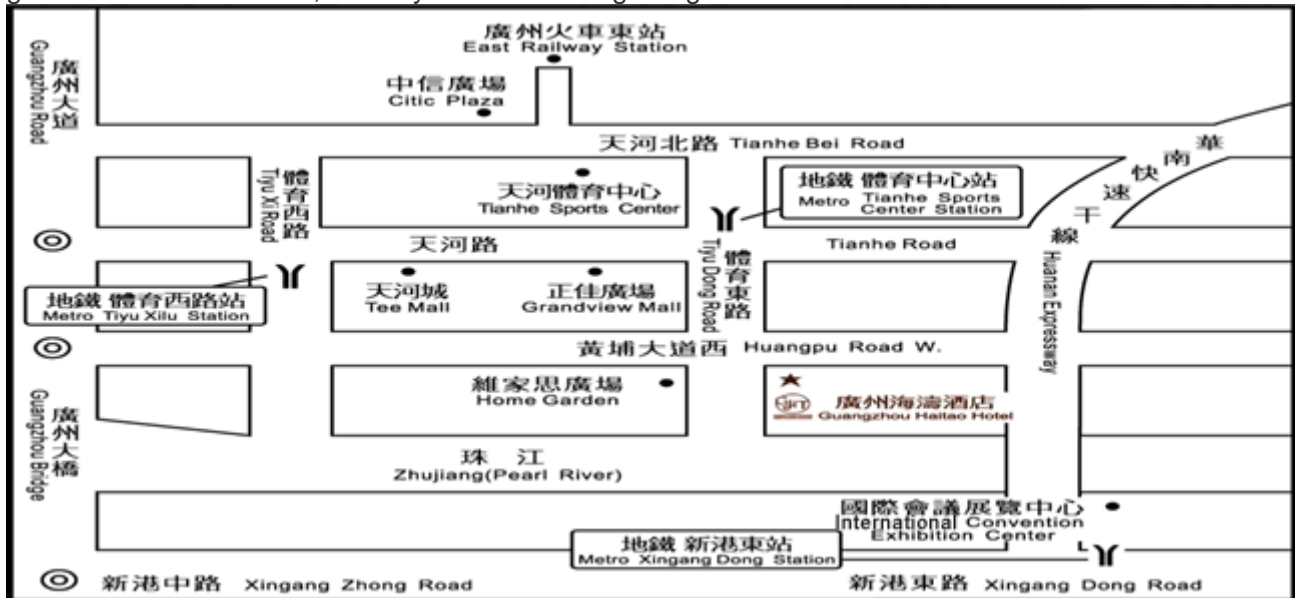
廣州火車東站
East Railway Station

廣州大道
Guangzhou Road

中信廣場
Citic Plaza

天河北路 Tianhe Bei Road

華南快速干線
Huanan Expressway

體育西路
Tiyu Xi Road

天河體育中心
Tianhe Sports Center

地鐵 體育中心站
Metro Tianhe Sports Center Station

天河路

Tianhe Road

體育東路
Tiyu Dong Road

地鐵 體育西路站
Metro Tiyu Xilu Station

天河城
Tee Mall

正佳廣場
Grandview Mall

黃埔大道西 Huangpu Road W.

維家思廣場
Home Garden

廣州海濤酒店
Guangzhou Haitao Hotel

廣州大橋
Guangzhou Bridge

珠 江
Zhujiang(Pearl River)

國際會議展覽中心
International Convention Exhibition Center

地鐵 新港東站
Metro Xingang Dong Station

新港中路 Xingang Zhong Road

新港東路 Xingang Dong Road